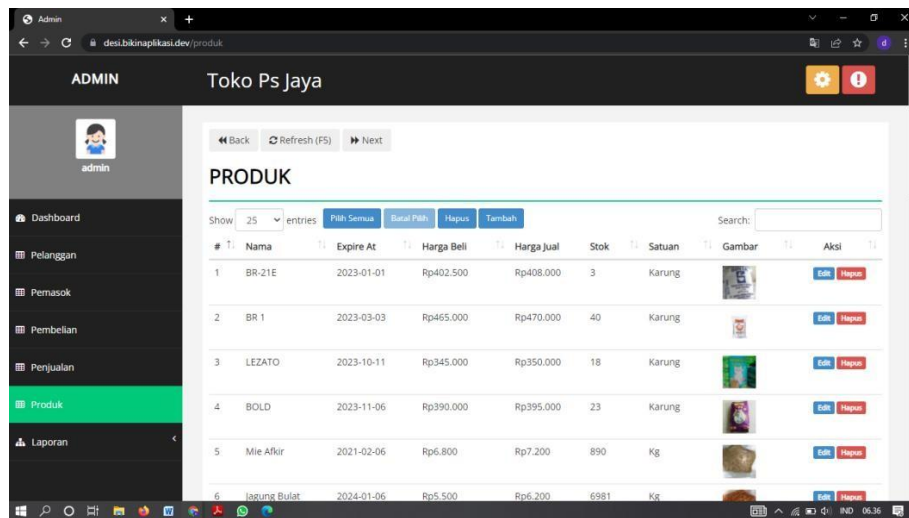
Admin
desi.bikinaplikasi.dev/produk

ADMIN

Toko Ps Jaya

admin

Dashboard
Pelanggan
Pemasok
Pembelian
Penjualan
Produk
Laporan

Back  Refresh (F5)  Next

PRODUK

Show 25 entries  Pilih Semua  Batal Pilih  Hapus  Tambah  Search:

| # | Nama | Expire At | Harga Beli | Harga Jual | Stok | Satuan | Gambar | Aksi |
|---|---|---|---|---|---|---|---|---|
| 1 | BR-21E | 2023-01-01 | Rp402.500 | Rp408.000 | 3 | Karung | | Edit Hapus |
| 2 | BR 1 | 2023-03-03 | Rp465.000 | Rp470.000 | 40 | Karung | | Edit Hapus |
| 3 | LEZATO | 2023-10-11 | Rp345.000 | Rp350.000 | 18 | Karung | | Edit Hapus |
| 4 | BOLD | 2023-11-06 | Rp390.000 | Rp395.000 | 23 | Karung | | Edit Hapus |
| 5 | Mie Afkir | 2021-02-06 | Rp6.800 | Rp7.200 | 890 | Kg | | Edit Hapus |
| 6 | Jagung Bulat | 2024-01-06 | Rp5.500 | Rp6.200 | 6981 | Kg | | Edit Hapus |

IND 06.36